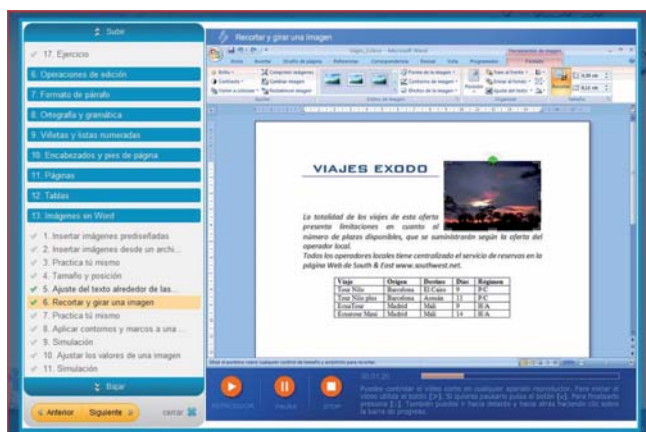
Subir

17. Ejercicio

6. Operaciones de edición

7. Formato de párrafo

8. Ortografía y gramática

9. Viñetas y listas numeradas

10. Encabezados y pies de página

11. Páginas

12. Tablas

13. Imágenes en Word

1. Insertar imágenes prediseñadas

2. Insertar imágenes desde un archi...

3. Practica tú mismo

4. Tamaño y posición

5. Ajuste del texto alrededor de las...

6. Recortar y girar una imagen

7. Practica tú mismo

8. Aplicar contornos y marcos a una ...

9. Simulación

10. Ajustar los valores de una imagen

11. Simulación

Bajar

Anterior Siguiente cerrar

Recortar y girar una imagen

Viajes_Exodo - Microsoft Word

VIAJES EXODO

La totalidad de los viajes de esta oferta presente limitaciones en cuanto al número de plazas disponibles, que se suministrarán según la oferta del operador local.
Todos los operadores locales tiene centralizado el servicio de reservas en la página Web de South & East www.southwest.net.

| Viaje | Origen | Destino | Días | Régimen |
|---|---|---|---|---|
| Tour Nilo | Barcelona | El Cairo | 9 | P/C |
| Tour Nilo plus | Barcelona | Assuán | 12 | P/C |
| ErnaTour | Madrid | Malí | 9 | H/A |
| Ernatour Maxi | Madrid | Malí | 14 | H/A |

REPRODUCIR PAUSA STOP

00:01:20

Puedes controlar el vídeo como en cualquier aparato reproductor. Para iniciar el vídeo utiliza el botón [▶]. Si quieres pausarlo pulsa el botón [||]. Para finalizarlo presiona [■]. También puedes ir hacia delante y hacia atrás haciendo clic sobre la barra de progreso.